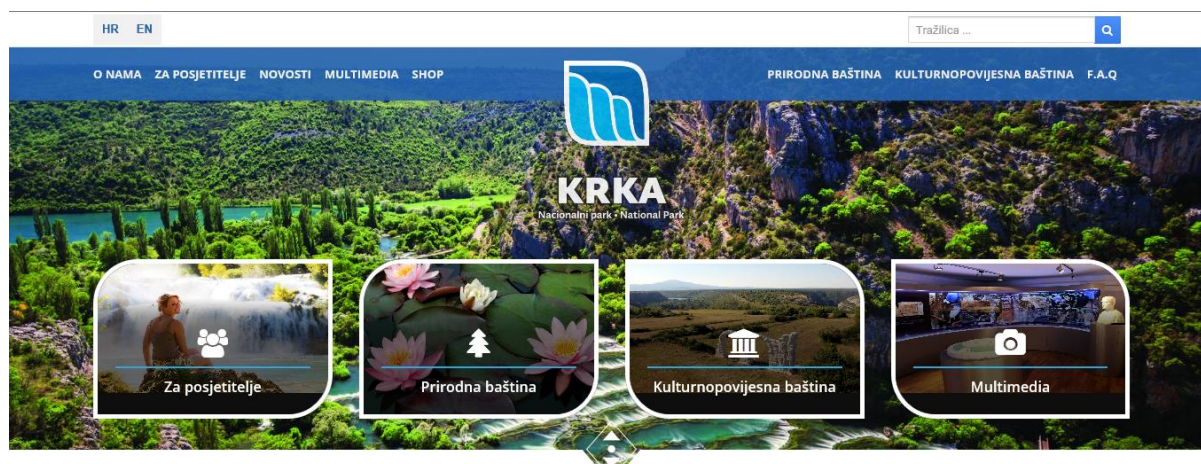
HR EN

Tražilica ...

O NAMA ZA POSJETITELJE NOVOSTI MULTIMEDIA SHOP

PRIRODNA BAŠTINA KULTURNOPOVIJESNA BAŠTINA F.A.Q

KRKA
Nacionalni park • National Park

Za posjetitelje

Prirodna baština

Kulturnopovijesna baština

Multimedia